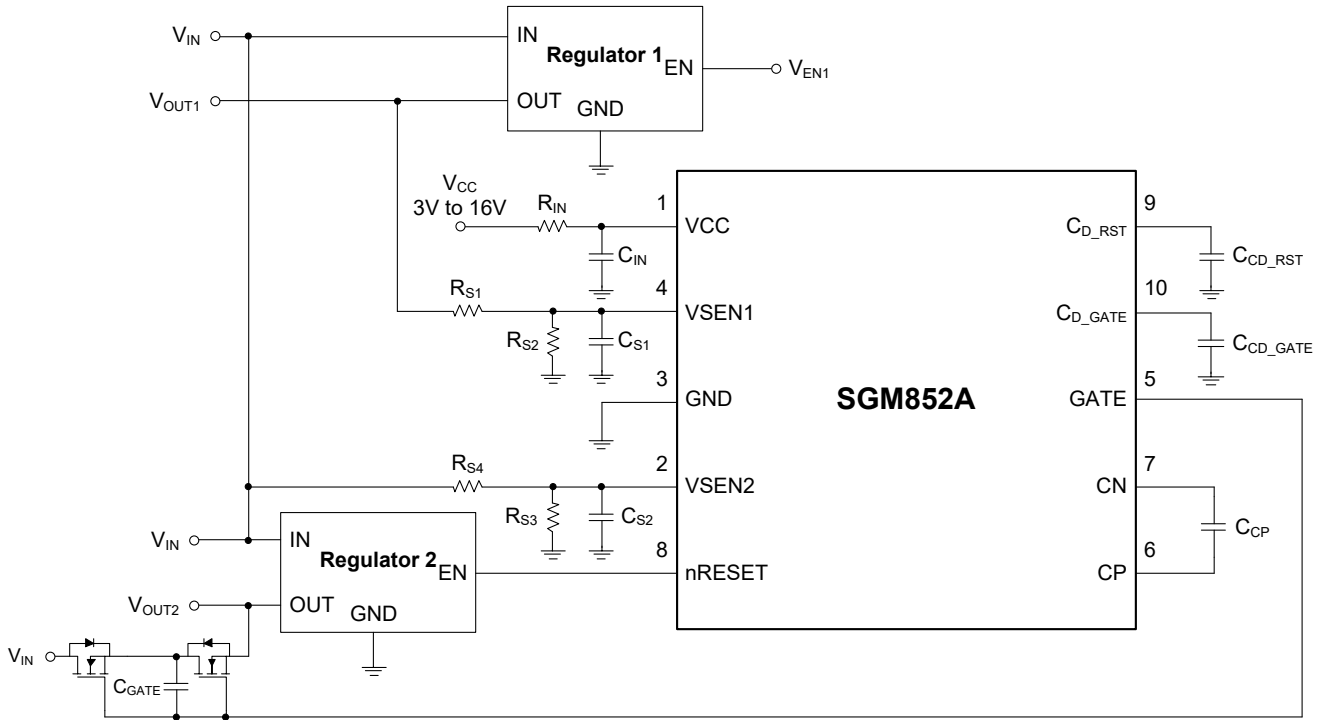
$V_{IN}$

IN
Regulator 1
EN
$V_{EN1}$

$V_{OUT1}$

OUT
GND

$V_{CC}$
3V to 16V

$R_{IN}$

1
VCC

$C_{IN}$

$R_{S1}$

4
VSEN1

$R_{S2}$

$C_{S1}$

3
GND

SGM852A

9
$C_{D\_RST}$

$C_{CD\_RST}$

10
$C_{D\_GATE}$

$C_{CD\_GATE}$

5
GATE

$R_{S4}$

2
VSEN2

$R_{S3}$

$C_{S2}$

7
CN

$C_{CP}$

6
CP

$V_{IN}$

IN
Regulator 2
EN

8
nRESET

$V_{OUT2}$

OUT
GND

$V_{IN}$

$C_{GATE}$